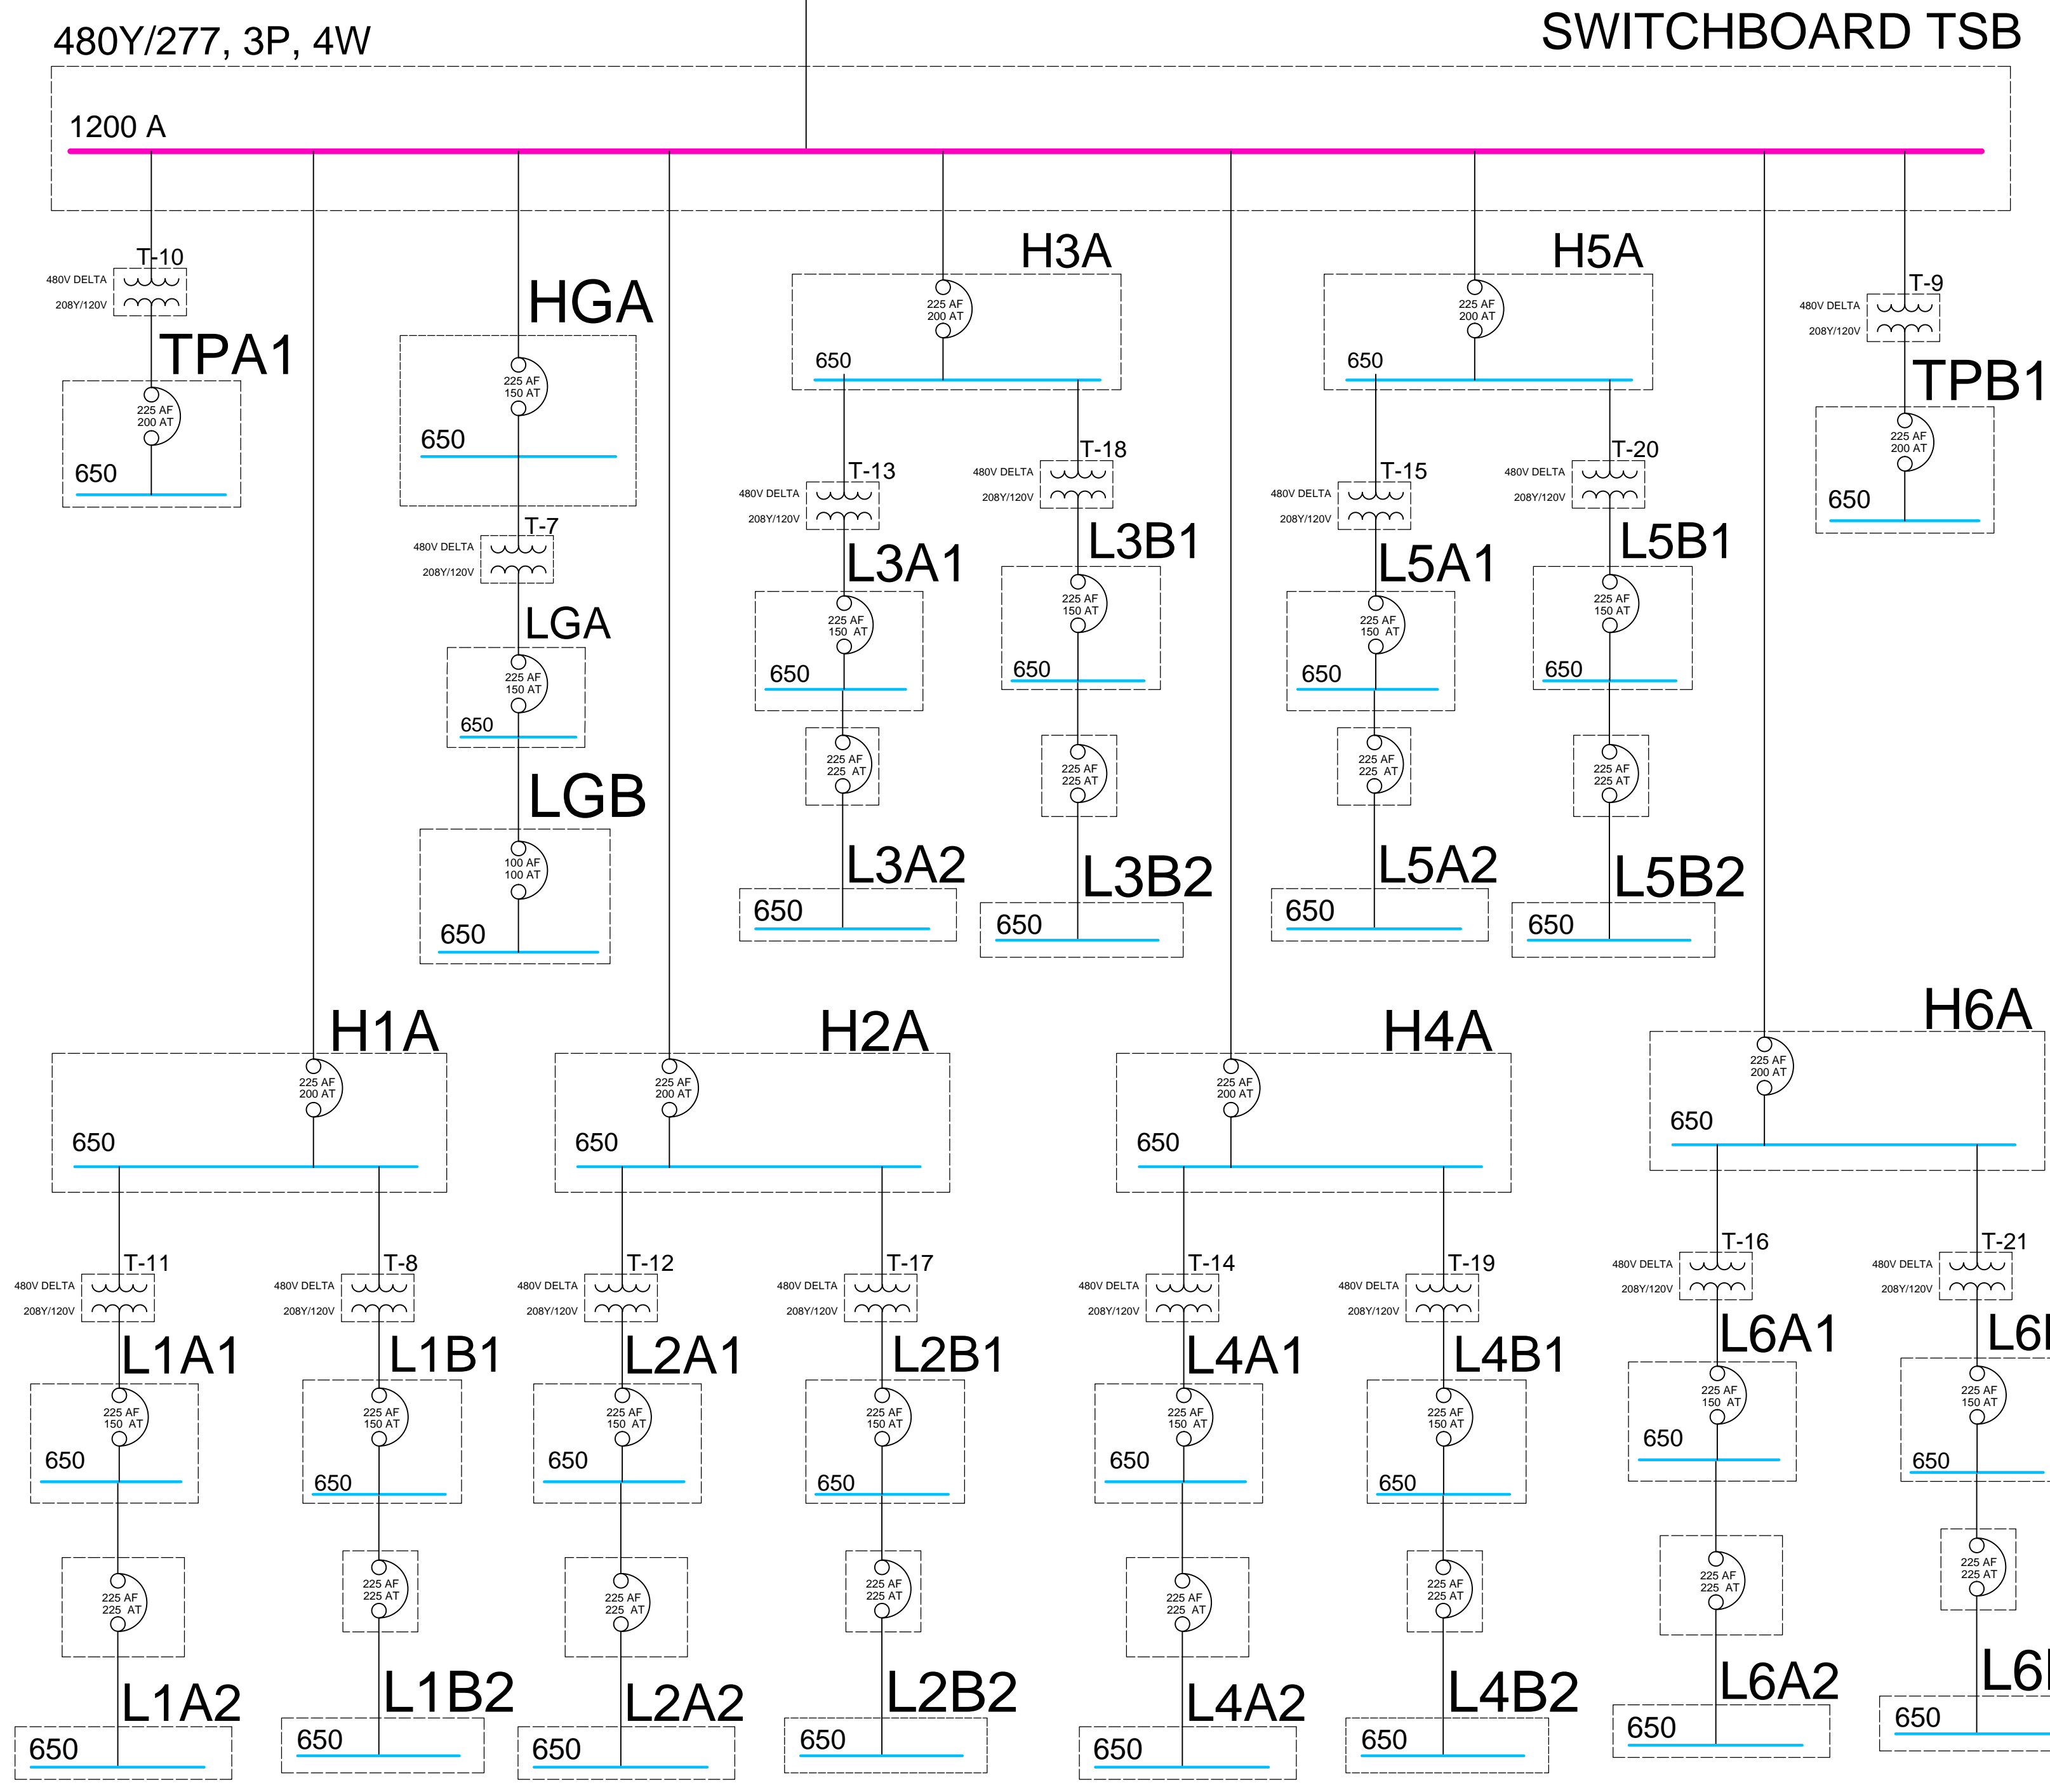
480Y/277, 3P, 4W

SWITCHBOARD TSB

1200 A

T-10
480V DELTA
208Y/120V
TPA1
225 AF
200 AT
650

HGA
225 AF
150 AT
650

T-7
480V DELTA
208Y/120V
LGA
225 AF
150 AT
650

LGB
100 AF
100 AT
650

H3A
225 AF
200 AT
650

T-13
480V DELTA
208Y/120V
L3A1
225 AF
150 AT
650
225 AF
225 AT
L3A2
650

T-18
480V DELTA
208Y/120V
L3B1
225 AF
150 AT
650
225 AF
225 AT
L3B2
650

H5A
225 AF
200 AT
650

T-15
480V DELTA
208Y/120V
L5A1
225 AF
150 AT
650
225 AF
225 AT
L5A2
650

T-20
480V DELTA
208Y/120V
L5B1
225 AF
150 AT
650
225 AF
225 AT
L5B2
650

T-9
480V DELTA
208Y/120V
TPB1
225 AF
200 AT
650

H1A
225 AF
200 AT
650

H2A
225 AF
200 AT
650

H4A
225 AF
200 AT
650

H6A
225 AF
200 AT
650

T-11
480V DELTA
208Y/120V
L1A1
225 AF
150 AT
650
225 AF
225 AT
L1A2
650

T-8
480V DELTA
208Y/120V
L1B1
225 AF
150 AT
650
225 AF
225 AT
L1B2
650

T-12
480V DELTA
208Y/120V
L2A1
225 AF
150 AT
650
225 AF
225 AT
L2A2
650

T-17
480V DELTA
208Y/120V
L2B1
225 AF
150 AT
650
225 AF
225 AT
L2B2
650

T-14
480V DELTA
208Y/120V
L4A1
225 AF
150 AT
650
225 AF
225 AT
L4A2
650

T-19
480V DELTA
208Y/120V
L4B1
225 AF
150 AT
650
225 AF
225 AT
L4B2
650

T-16
480V DELTA
208Y/120V
L6A1
225 AF
150 AT
650
225 AF
225 AT
L6A2
650

T-21
480V DELTA
208Y/120V
L6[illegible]
225 AF
150 AT
650
225 AF
225 AT
L6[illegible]
650